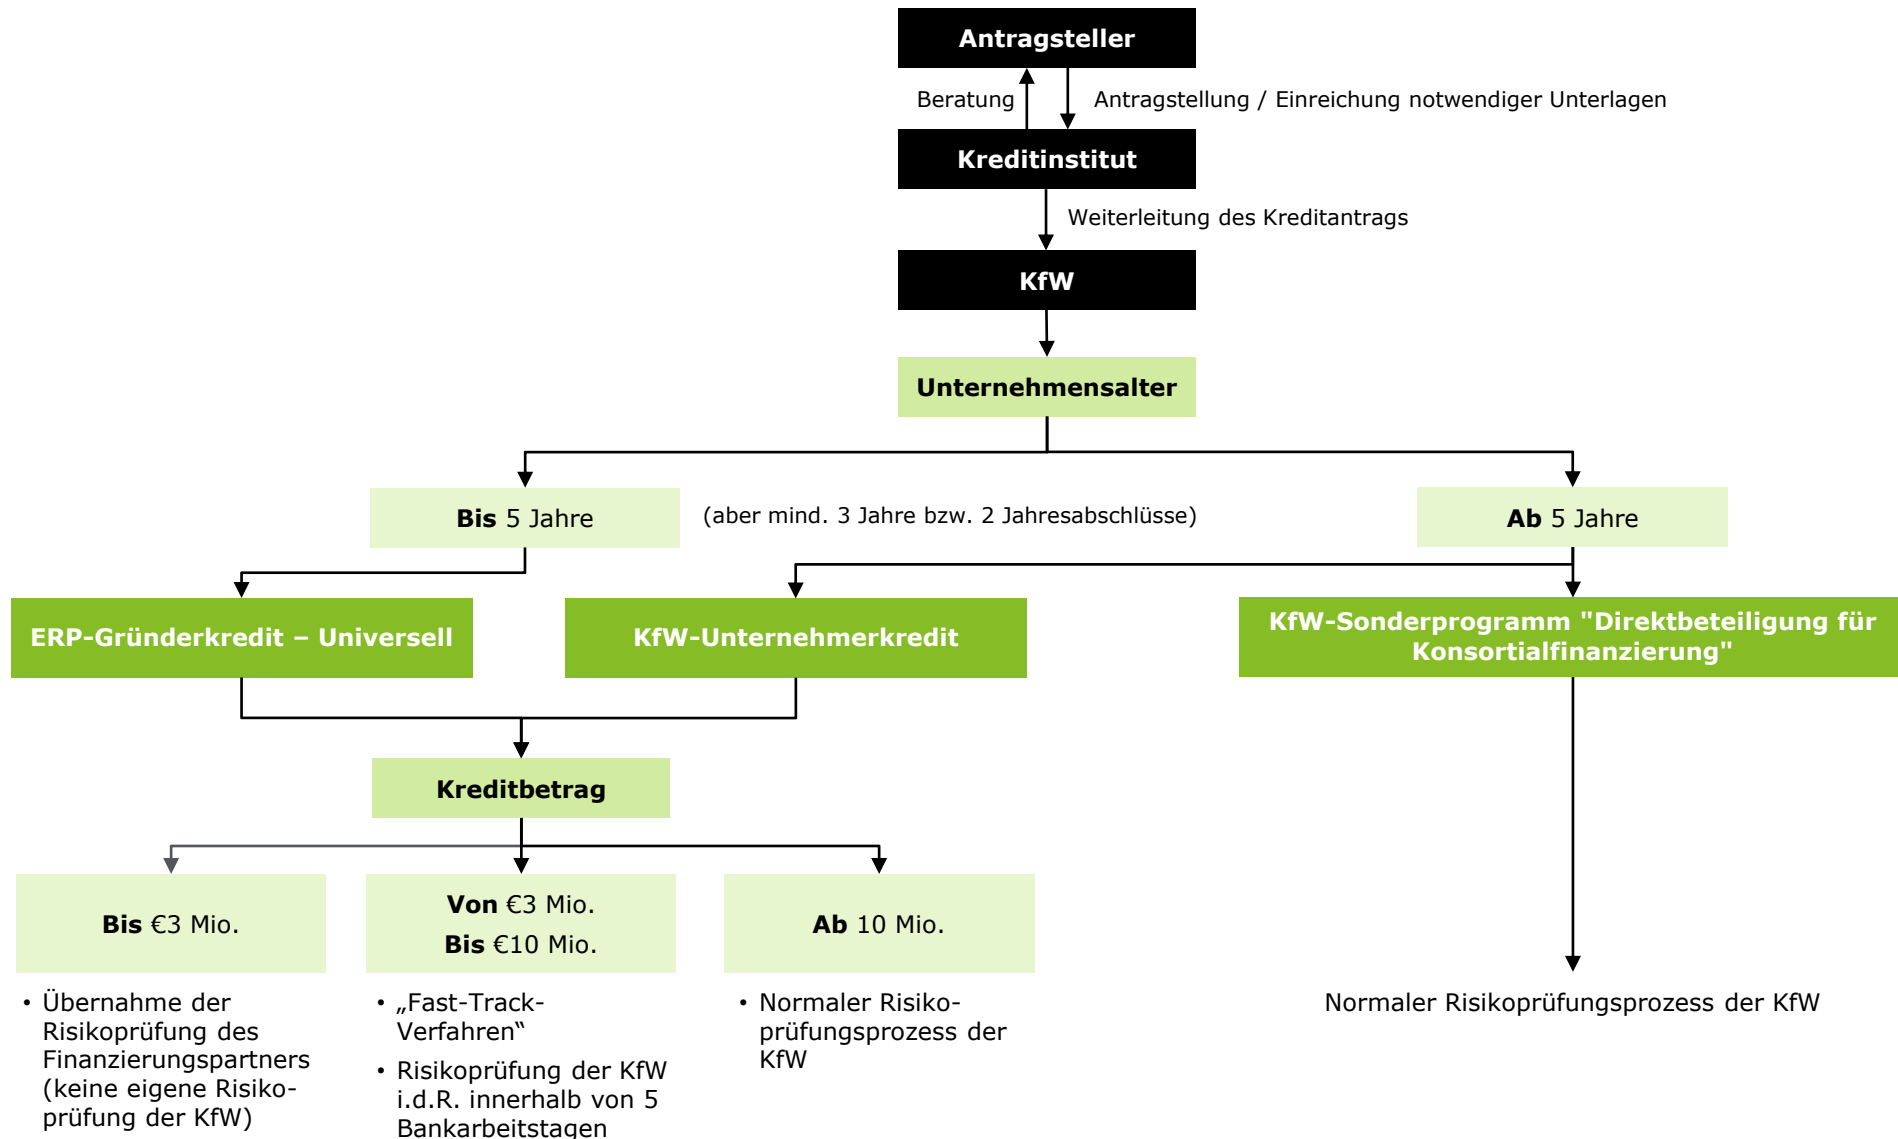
Antragsteller

Beratung

Antragstellung / Einreichung notwendiger Unterlagen

Kreditinstitut

Weiterleitung des Kreditantrags

KfW

Unternehmensalter

Bis 5 Jahre

(aber mind. 3 Jahre bzw. 2 Jahresabschlüsse)

Ab 5 Jahre

ERP-Gründerkredit – Universell

KfW-Unternehmerkredit

KfW-Sonderprogramm "Direktbeteiligung für Konsortialfinanzierung"

Kreditbetrag

Bis €3 Mio.

Von €3 Mio.
Bis €10 Mio.

Ab 10 Mio.

• Übernahme der Risikoprüfung des Finanzierungspartners (keine eigene Risikoprüfung der KfW)

• „Fast-Track-Verfahren"
• Risikoprüfung der KfW i.d.R. innerhalb von 5 Bankarbeitstagen

• Normaler Risikoprüfungsprozess der KfW

Normaler Risikoprüfungsprozess der KfW